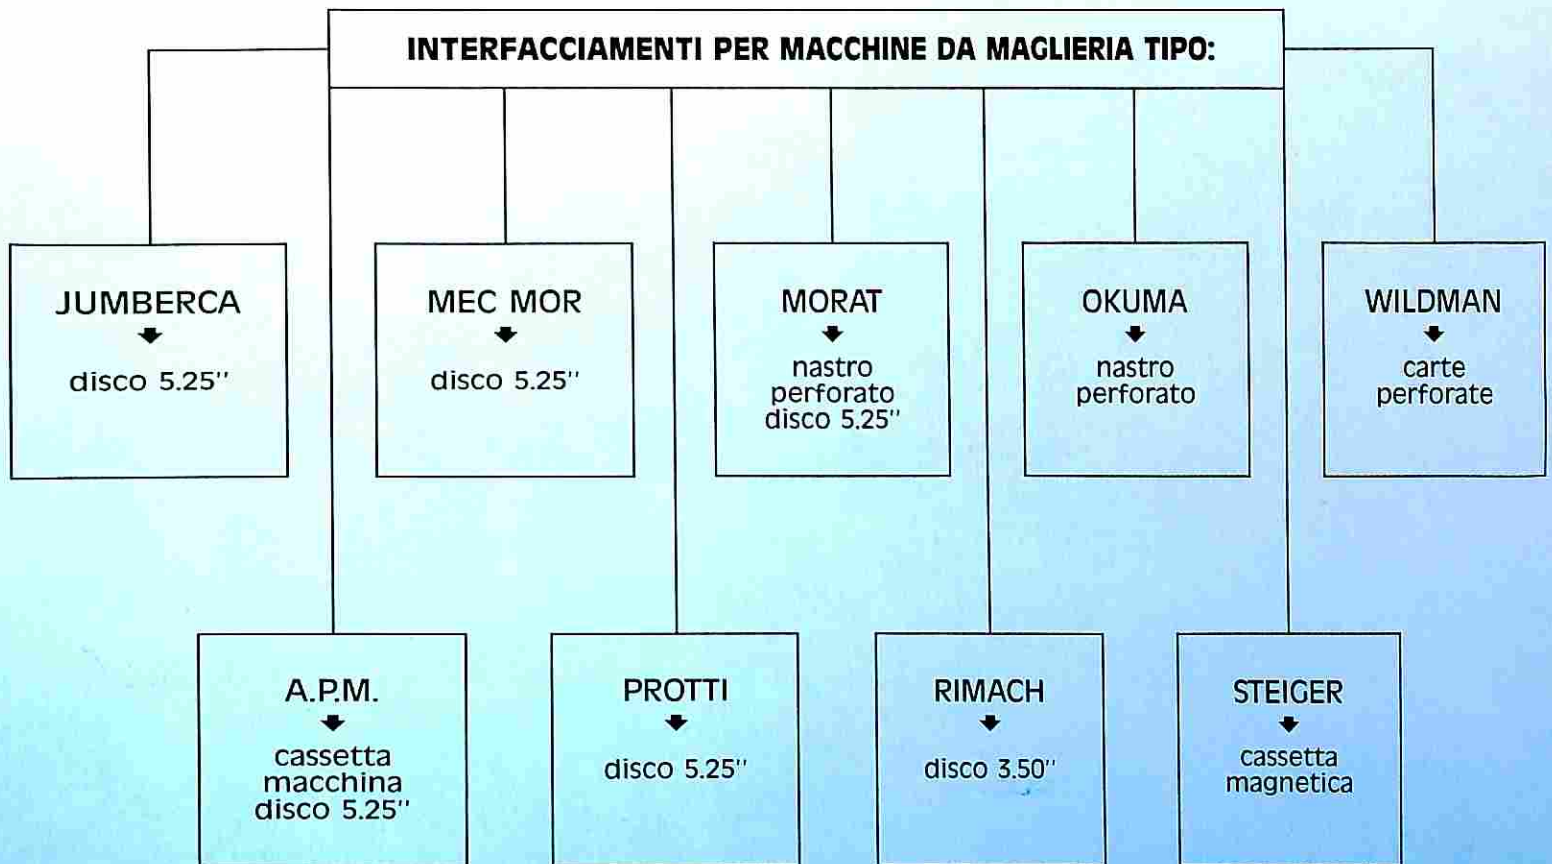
INTERFACCIAMENTI PER MACCHINE DA MAGLIERIA TIPO:

JUMBERCA
disco 5.25''

MEC MOR
disco 5.25''

MORAT
nastro perforato disco 5.25''

OKUMA
nastro perforato

WILDMAN
carte perforate

A.P.M.
cassetta macchina disco 5.25''

PROTTI
disco 5.25''

RIMACH
disco 3.50''

STEIGER
cassetta magnetica